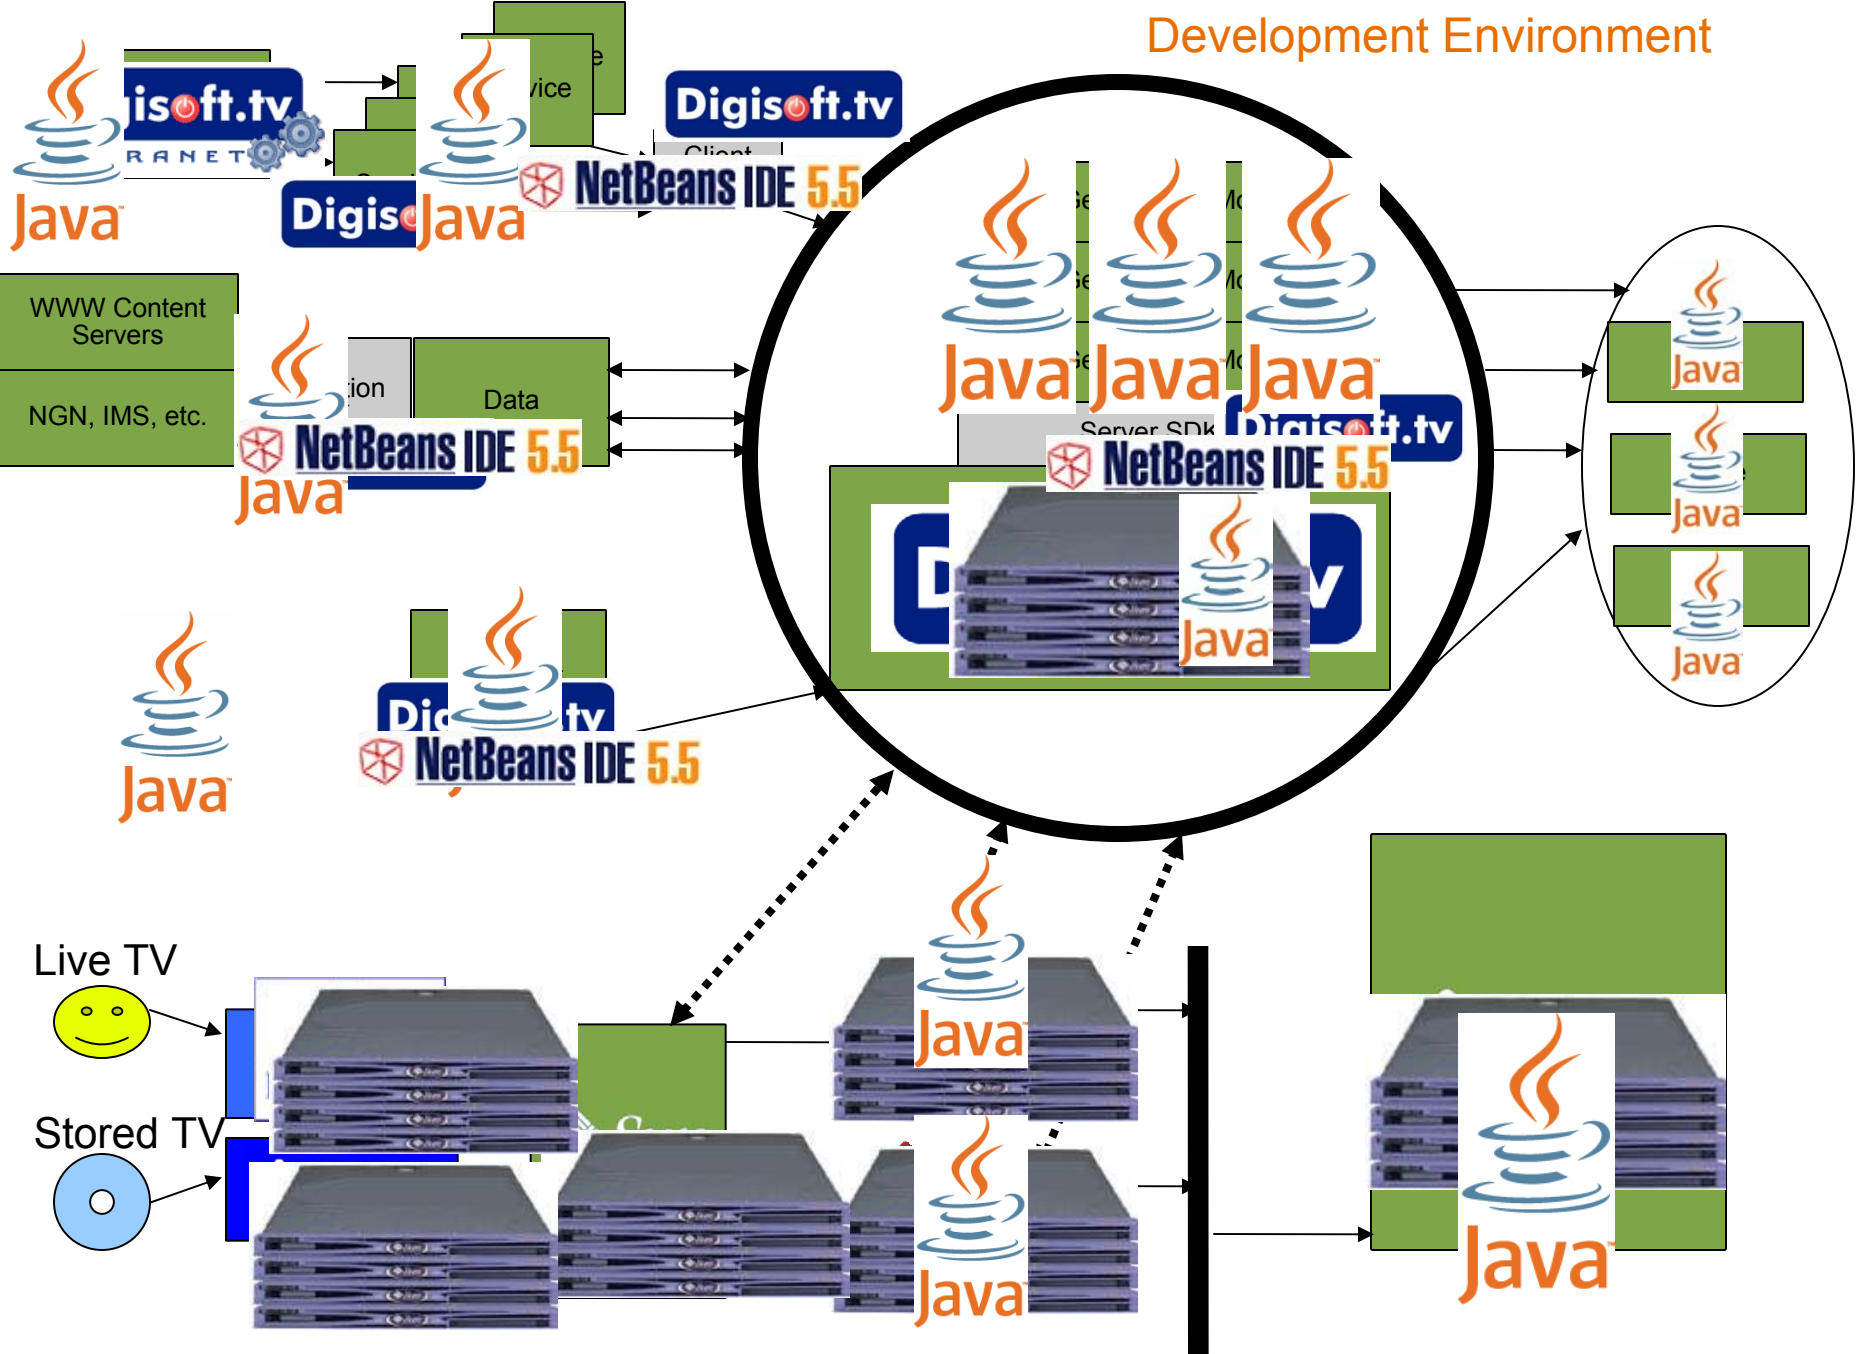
Development Environment

Java

isoft.tv

RANET

e

vice

Java

Digis

Java

Digisoft.tv

Client

NetBeans IDE 5.5

WWW Content Servers

NGN, IMS, etc.

Java

ion

Data

NetBeans IDE 5.5

Java

Java

Java

Java

Se

Se

Se

Mo

Mo

Mo

Server SDK

Digisoft.tv

NetBeans IDE 5.5

D

v

Java

Java

Java

Java

Java

Dig

tv

NetBeans IDE 5.5

Live TV

Stored TV

Java

Java

Java